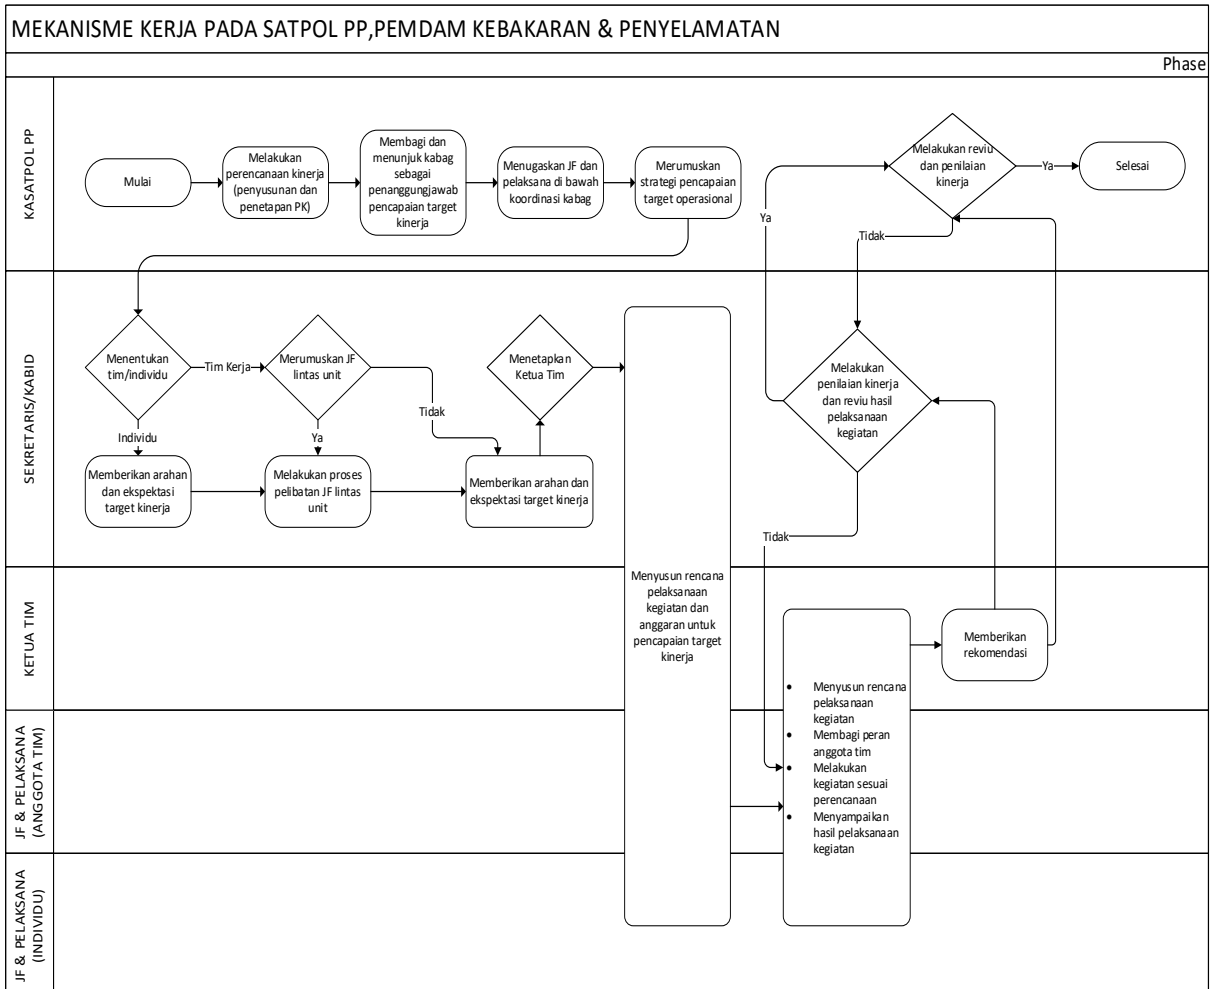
MEKANISME KERJA PADA SATPOL PP,PEMDAM KEBAKARAN & PENYELAMATAN

Phase

KASATPOL PP

Mulai

Melakukan perencanaan kinerja (penyusunan dan penetapan PK)

Membagi dan menunjuk kabag sebagai penanggungjawab pencapaian target kinerja

Menugaskan JF dan pelaksana di bawah koordinasi kabag

Merumuskan strategi pencapaian target operasional

Melakukan reviu dan penilaian kinerja

Ya

Selesai

Ya

Tidak

SEKRETARIS/KABID

Menentukan tim/individu

Tim Kerja

Merumuskan JF lintas unit

Tidak

Menetapkan Ketua Tim

Individu

Ya

Memberikan arahan dan ekspektasi target kinerja

Melakukan proses pelibatan JF lintas unit

Memberikan arahan dan ekspektasi target kinerja

Melakukan penilaian kinerja dan reviu hasil pelaksanaan kegiatan

Tidak

KETUA TIM

Menyusun rencana pelaksanaan kegiatan dan anggaran untuk pencapaian target kinerja

Memberikan rekomendasi

JF & PELAKSANA (ANGGOTA TIM)

• Menyusun rencana pelaksanaan kegiatan
• Membagi peran anggota tim
• Melakukan kegiatan sesuai perencanaan
• Menyampaikan hasil pelaksanaan kegiatan

JF & PELAKSANA (INDIVIDU)